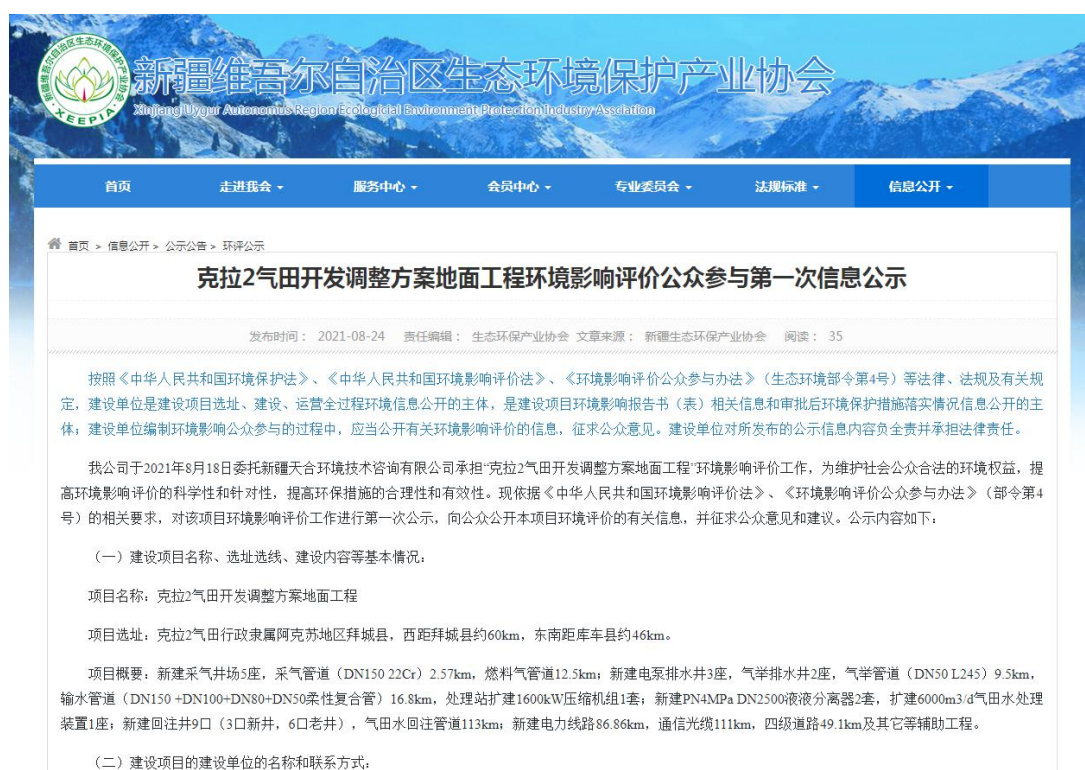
新疆维吾尔自治区生态环境保护产业协会
XEEPIA
Xinjiang Uygur Autonomous Region Ecological Environment Protection Industry Association

首页 走进我会 服务中心 会员中心 专业委员会 法规标准 信息公开

首页 > 信息公开 > 公示公告 > 环评公示

克拉2气田开发调整方案地面工程环境影响评价公众参与第一次信息公示

发布时间： 2021-08-24 责任编辑： 生态环保产业协会 文章来源： 新疆生态环保产业协会 阅读： 35

按照《中华人民共和国环境保护法》、《中华人民共和国环境影响评价法》、《环境影响评价公众参与办法》（生态环境部令第4号）等法律、法规及有关规定，建设单位是建设项目选址、建设、运营全过程环境信息公开的主体，是建设项目环境影响报告书（表）相关信息和审批后环境保护措施落实情况信息公开的主体；建设单位编制环境影响公众参与的过程中，应当公开有关环境影响评价的信息，征求公众意见。建设单位对所发布的公示信息内容负全责并承担法律责任。

我公司于2021年8月18日委托新疆天合环境技术咨询有限公司承担"克拉2气田开发调整方案地面工程"环境影响评价工作，为维护社会公众合法的环境权益，提高环境影响评价的科学性和针对性，提高环保措施的合理性和有效性。现依据《中华人民共和国环境影响评价法》、《环境影响评价公众参与办法》（部令第4号）的相关要求，对该项目环境影响评价工作进行第一次公示，向公众公开本项目环境评价的有关信息，并征求公众意见和建议。公示内容如下：

（一）建设项目名称、选址选线、建设内容等基本情况：

项目名称：克拉2气田开发调整方案地面工程

项目选址：克拉2气田行政隶属阿克苏地区拜城县，西距拜城县约60km，东南距库车县约46km。

项目概要：新建采气井场5座，采气管道（DN150 22Cr）2.57km，燃料气管道12.5km；新建电泵排水井3座，气举排水井2座，气举管道（DN50 L245）9.5km，输水管道（DN150 +DN100+DN80+DN50柔性复合管）16.8km，处理站扩建1600kW压缩机组1套；新建PN4MPa DN2500液液分离器2套，扩建6000m3/d气田水处理装置1座；新建回注井9口（3口新井，6口老井），气田水回注管道113km；新建电力线路86.86km，通信光缆111km，四级道路49.1km及其它等辅助工程。

（二）建设项目的建设单位的名称和联系方式：